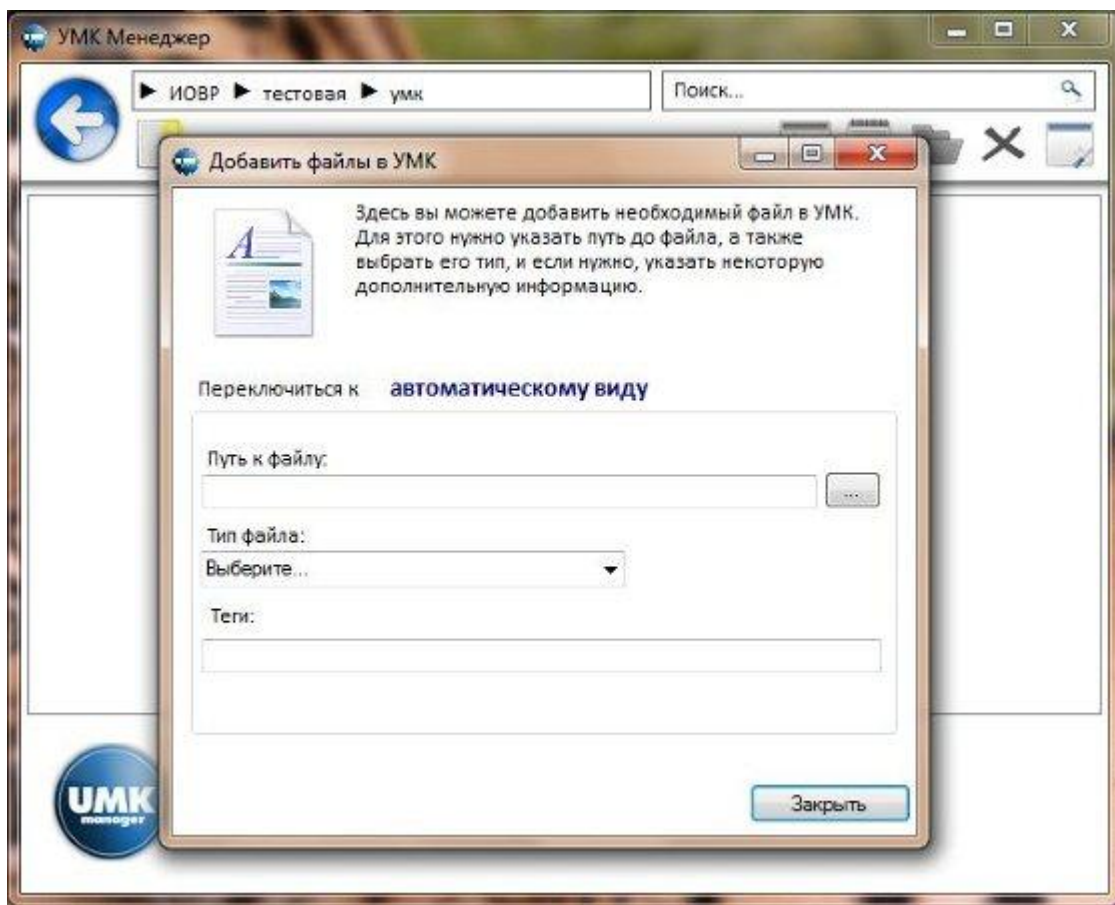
УМК Менеджер

▶ ИОВР ▶ тестовая ▶ умк

Поиск...

Добавить файлы в УМК

Здесь вы можете добавить необходимый файл в УМК. Для этого нужно указать путь до файла, а также выбрать его тип, и если нужно, указать некоторую дополнительную информацию.

Переключиться к автоматическому виду

Путь к файлу:

...

Тип файла:

Выберите...

Теги:

Закрыть

UMK manager